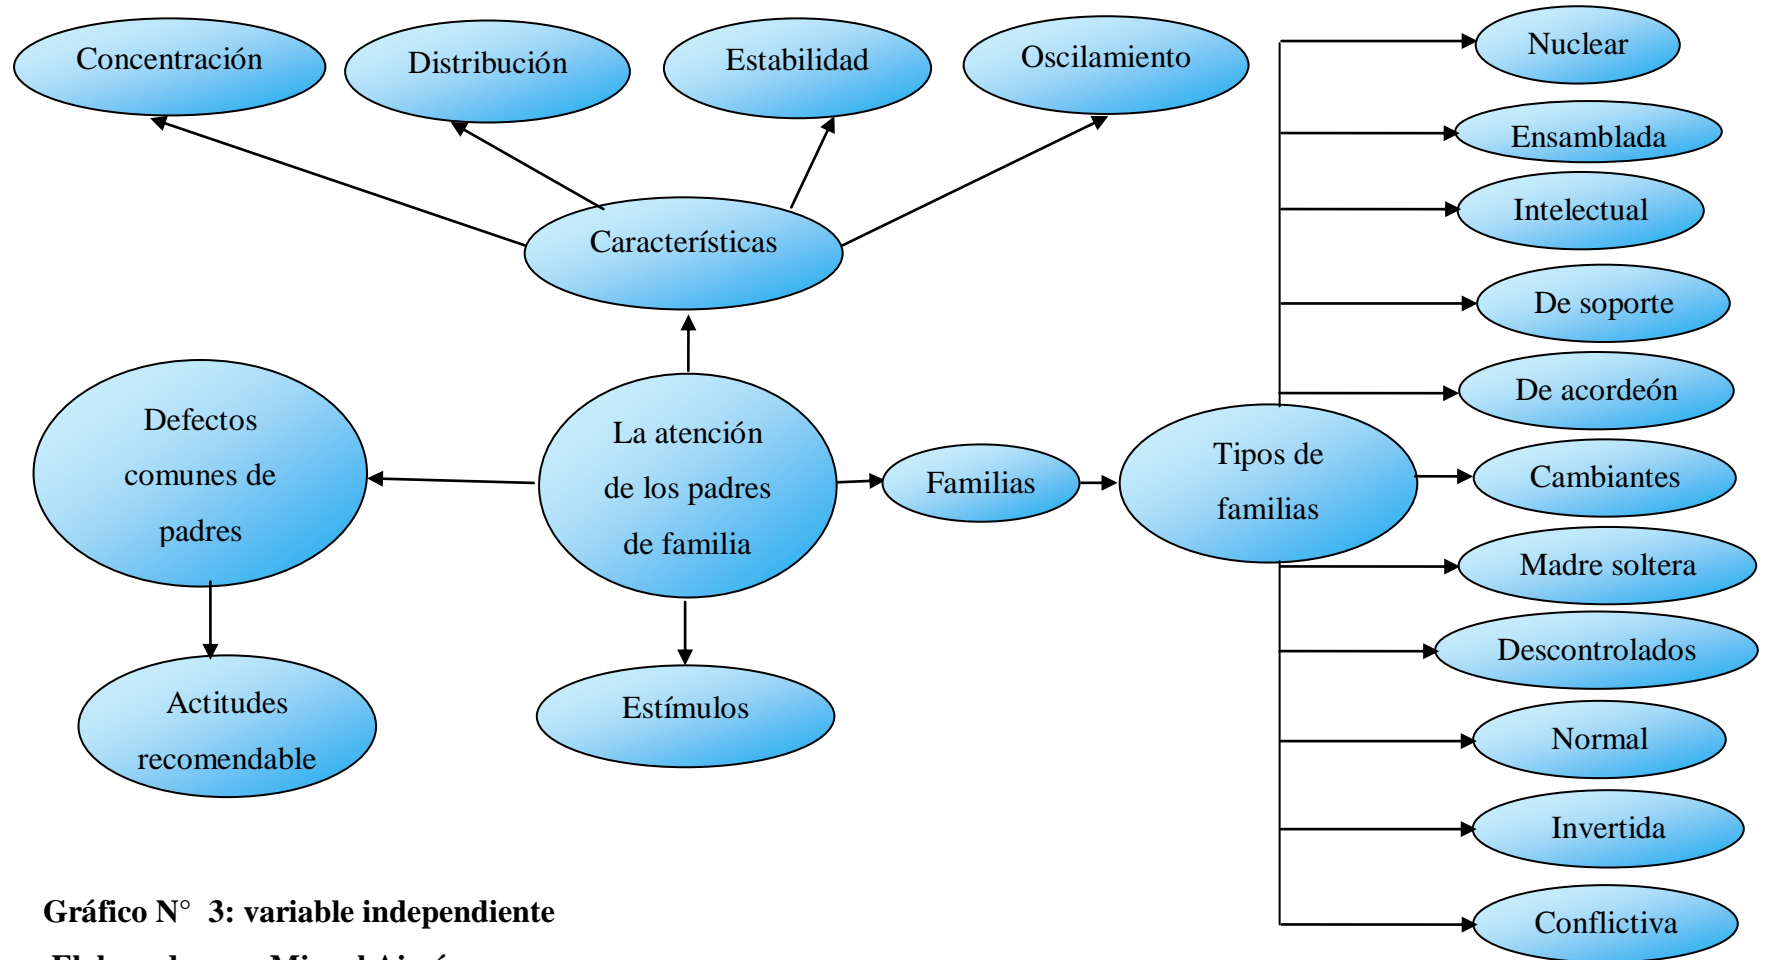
Concentración

Distribución

Estabilidad

Oscilamiento

Características

Defectos comunes de padres

La atención de los padres de familia

Familias

Tipos de familias

Actitudes recomendable

Estímulos

Nuclear

Ensamblada

Intelectual

De soporte

De acordeón

Cambiantes

Madre soltera

Descontrolados

Normal

Invertida

Conflictiva

Gráfico N° 3: variable independiente

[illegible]